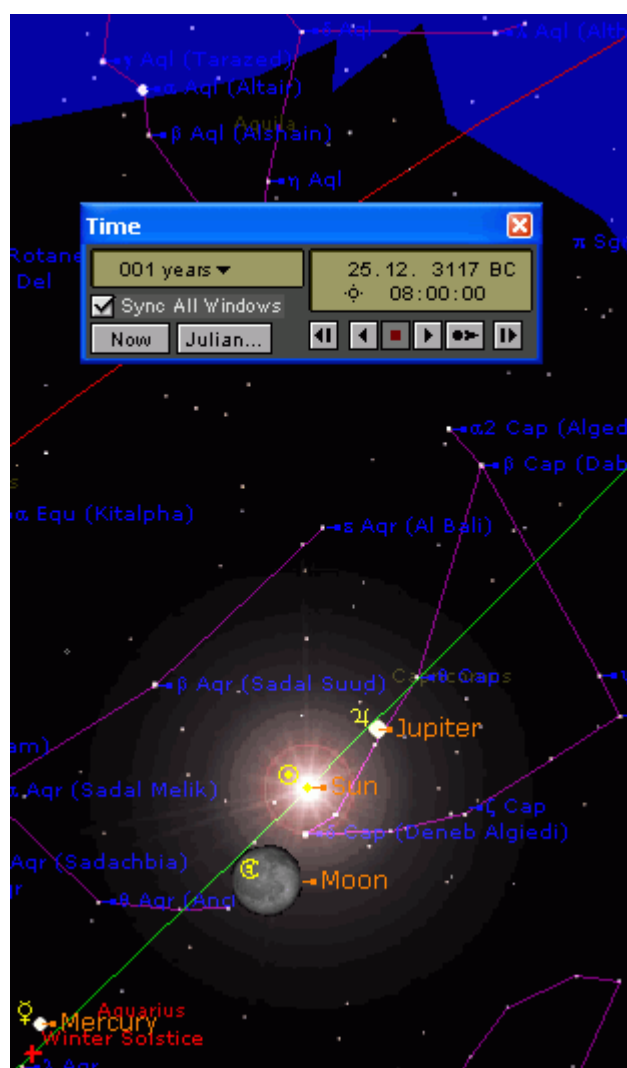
ε Aql
ζ Aql (Alt
γ Aql (Tarazed)
α Aql (Altair)
Aquila
β Aql (Alshain)
η Aql
Rotane
Del
π Sg
Time
001 years
25. 12. 3117 BC
08:00:00
Sync All Windows
Now
Julian...
α2 Cap (Alged
β Cap (Dab
α Equ (Kitalpha)
ε Aqr (Al Bali)
Capricornus
β Aqr (Sadal Suud)
Jupiter
α Aqr (Sadal Melik)
Sun
ζ Cap
δ Cap (Deneb Algiedi)
Aqr (Sadachbia)
Moon
θ Aqr (Anc
Aquarius
Mercury
Winter Solstice
Aqr